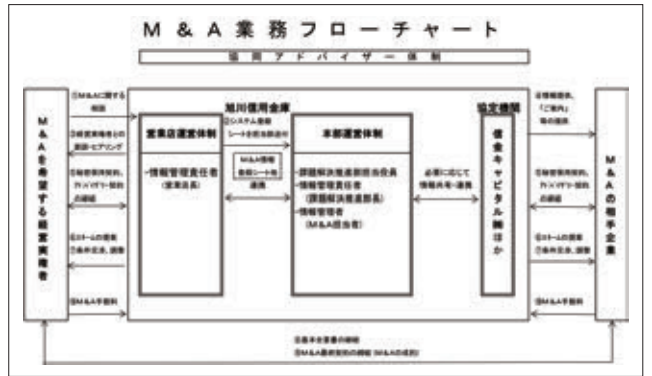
M & A 業務フローチャート

協同アドバイザー体制

M&Aを希望する経営者

①M&Aに関する相談

②経営実態等の調査・ヒアリング

③秘密保持契約、アドバイザリー契約の締結

④スキームの提案
⑤条件交渉、調整

⑥M&A手数料

旭川信用金庫

営業店運営体制

・情報管理責任者（営業店長）

①システム登録シートを所定の部署に

M&A情報登録シート等連携

本部運営体制

・課題解決推進部担当役員
・情報管理責任者（課題解決推進部長）
・情報管理者（M&A担当者）

必要に応じて情報共有・連携

協定機関

信金キャピタル㈱ほか

①情報提供、「ご案内」等の提供

②秘密保持契約、アドバイザリー契約の締結

③スキームの提案
④条件交渉、調整

⑤M&A手数料

M&Aの相手企業

①基本合意書の締結
②M&A最終契約の締結（M&Aの成約）